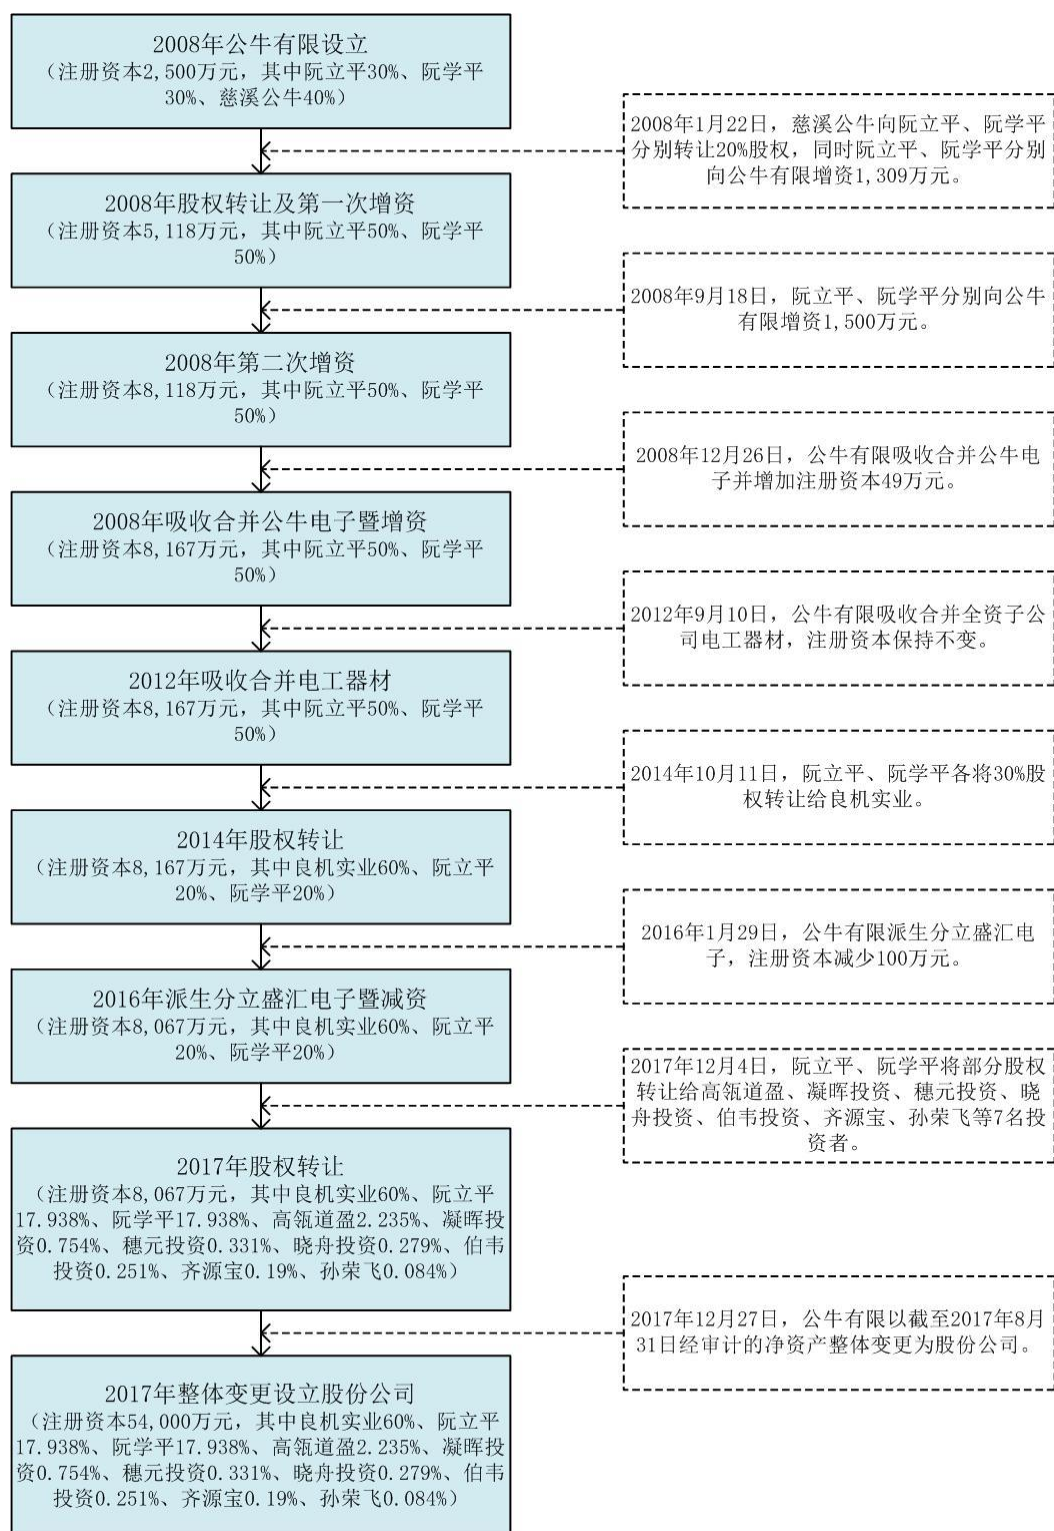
2008年公牛有限设立
（注册资本2,500万元，其中阮立平30%、阮学平30%、慈溪公牛40%）

2008年1月22日，慈溪公牛向阮立平、阮学平分别转让20%股权，同时阮立平、阮学平分别向公牛有限增资1,309万元。

2008年股权转让及第一次增资
（注册资本5,118万元，其中阮立平50%、阮学平50%）

2008年9月18日，阮立平、阮学平分别向公牛有限增资1,500万元。

2008年第二次增资
（注册资本8,118万元，其中阮立平50%、阮学平50%）

2008年12月26日，公牛有限吸收合并公牛电子并增加注册资本49万元。

2008年吸收合并公牛电子暨增资
（注册资本8,167万元，其中阮立平50%、阮学平50%）

2012年9月10日，公牛有限吸收合并全资子公司电工器材，注册资本保持不变。

2012年吸收合并电工器材
（注册资本8,167万元，其中阮立平50%、阮学平50%）

2014年10月11日，阮立平、阮学平各将30%股权转让给良机实业。

2014年股权转让
（注册资本8,167万元，其中良机实业60%、阮立平20%、阮学平20%）

2016年1月29日，公牛有限派生分立盛汇电子，注册资本减少100万元。

2016年派生分立盛汇电子暨减资
（注册资本8,067万元，其中良机实业60%、阮立平20%、阮学平20%）

2017年12月4日，阮立平、阮学平将部分股权转让给高瓴道盈、凝晖投资、穗元投资、晓舟投资、伯韦投资、齐源宝、孙荣飞等7名投资者。

2017年股权转让
（注册资本8,067万元，其中良机实业60%、阮立平17.938%、阮学平17.938%、高瓴道盈2.235%、凝晖投资0.754%、穗元投资0.331%、晓舟投资0.279%、伯韦投资0.251%、齐源宝0.19%、孙荣飞0.084%）

2017年12月27日，公牛有限以截至2017年8月31日经审计的净资产整体变更为股份公司。

2017年整体变更设立股份公司
（注册资本54,000万元，其中良机实业60%、阮立平17.938%、阮学平17.938%、高瓴道盈2.235%、凝晖投资0.754%、穗元投资0.331%、晓舟投资0.279%、伯韦投资0.251%、齐源宝0.19%、孙荣飞0.084%）